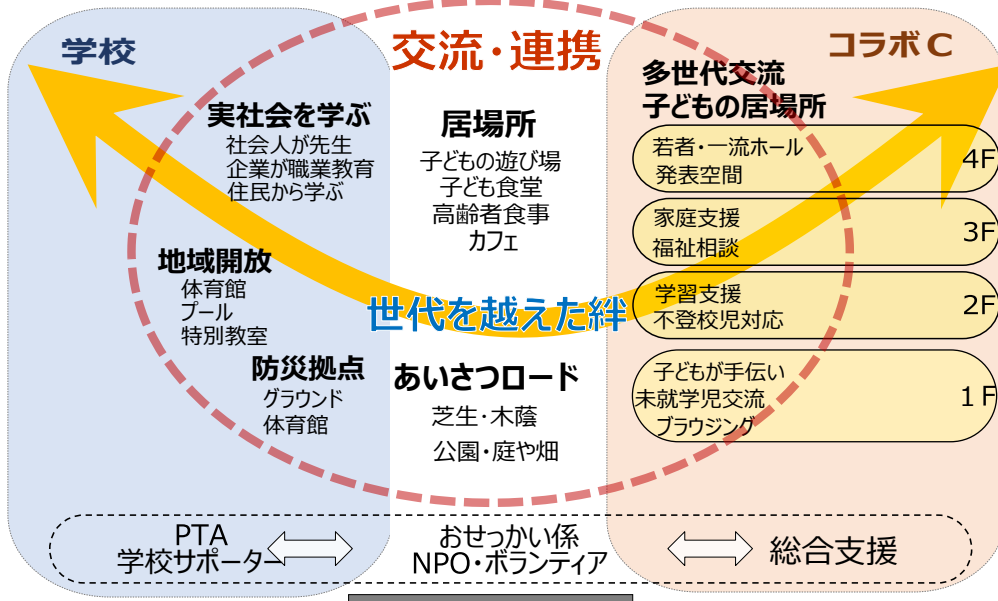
学校

交流・連携

コラボC

実社会を学ぶ
社会人が先生
企業が職業教育
住民から学ぶ

地域開放
体育館
プール
特別教室

防災拠点
グラウンド
体育館

居場所
子どもの遊び場
子ども食堂
高齢者食事
カフェ

世代を越えた絆

あいさつロード
芝生・木蔭
公園・庭や畑

多世代交流
子どもの居場所

若者・一流ホール
発表空間
4F

家庭支援
福祉相談
3F

学習支援
不登校児対応
2F

子どもが手伝い
未就学児交流
ブラウジング
1F

PTA
学校サポーター

おせっかい係
NPO・ボランティア

総合支援